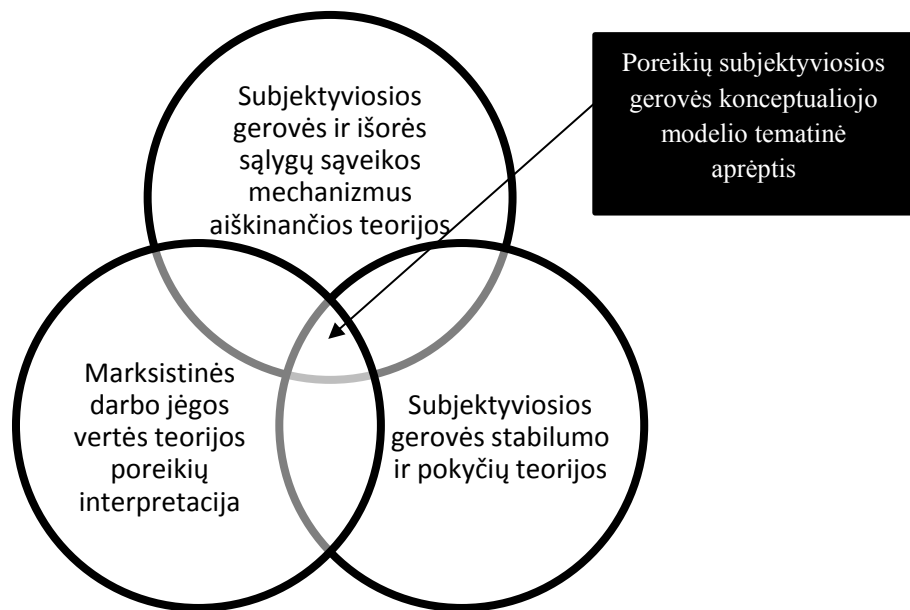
Poreikių subjektyviosios gerovės konceptualiojo modelio tematinė aprėptis

Subjektyviosios gerovės ir išorės sąlygų sąveikos mechanizmus aiškinančios teorijos

Marksistinės darbo jėgos vertės teorijos poreikių interpretacija

Subjektyviosios gerovės stabilumo ir pokyčių teorijos